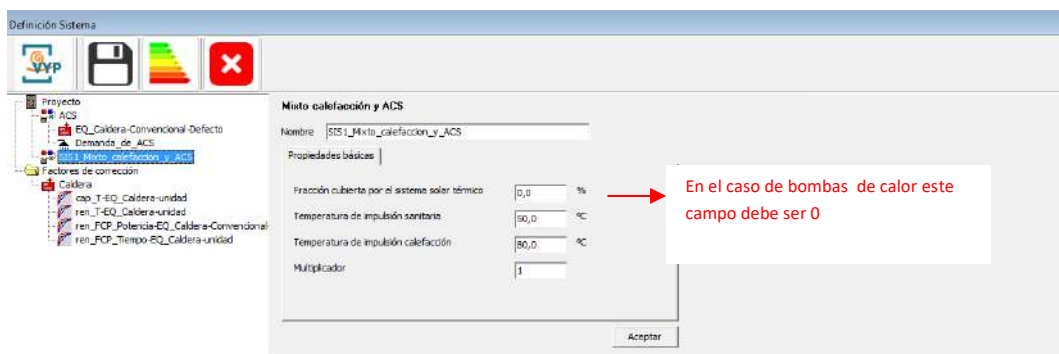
Definición Sistema

VYP

Proyecto
ACS
EQ_Caldera-Convencional-Defecto
Demanda_de_ACS
SIS1_Mixto_calefaccion_y_ACS
Factores de corrección
Caldera
cap_T-EQ_Caldera-unidad
ren_T-EQ_Caldera-unidad
ren_FCP_Potencia-EQ_Caldera-Convencional-
ren_FCP_Tiempo-EQ_Caldera-unidad

Mixto calefacción y ACS

Nombre SIS1_Mixto_calefaccion_y_ACS

Propiedades básicas

Fracción cubierta por el sistema solar térmico 0,0 %

Temperatura de impulsión sanitaria 50,0 ºC

Temperatura de impulsión calefacción 80,0 ºC

Multiplicador 1

Aceptar

En el caso de bombas de calor este campo debe ser 0